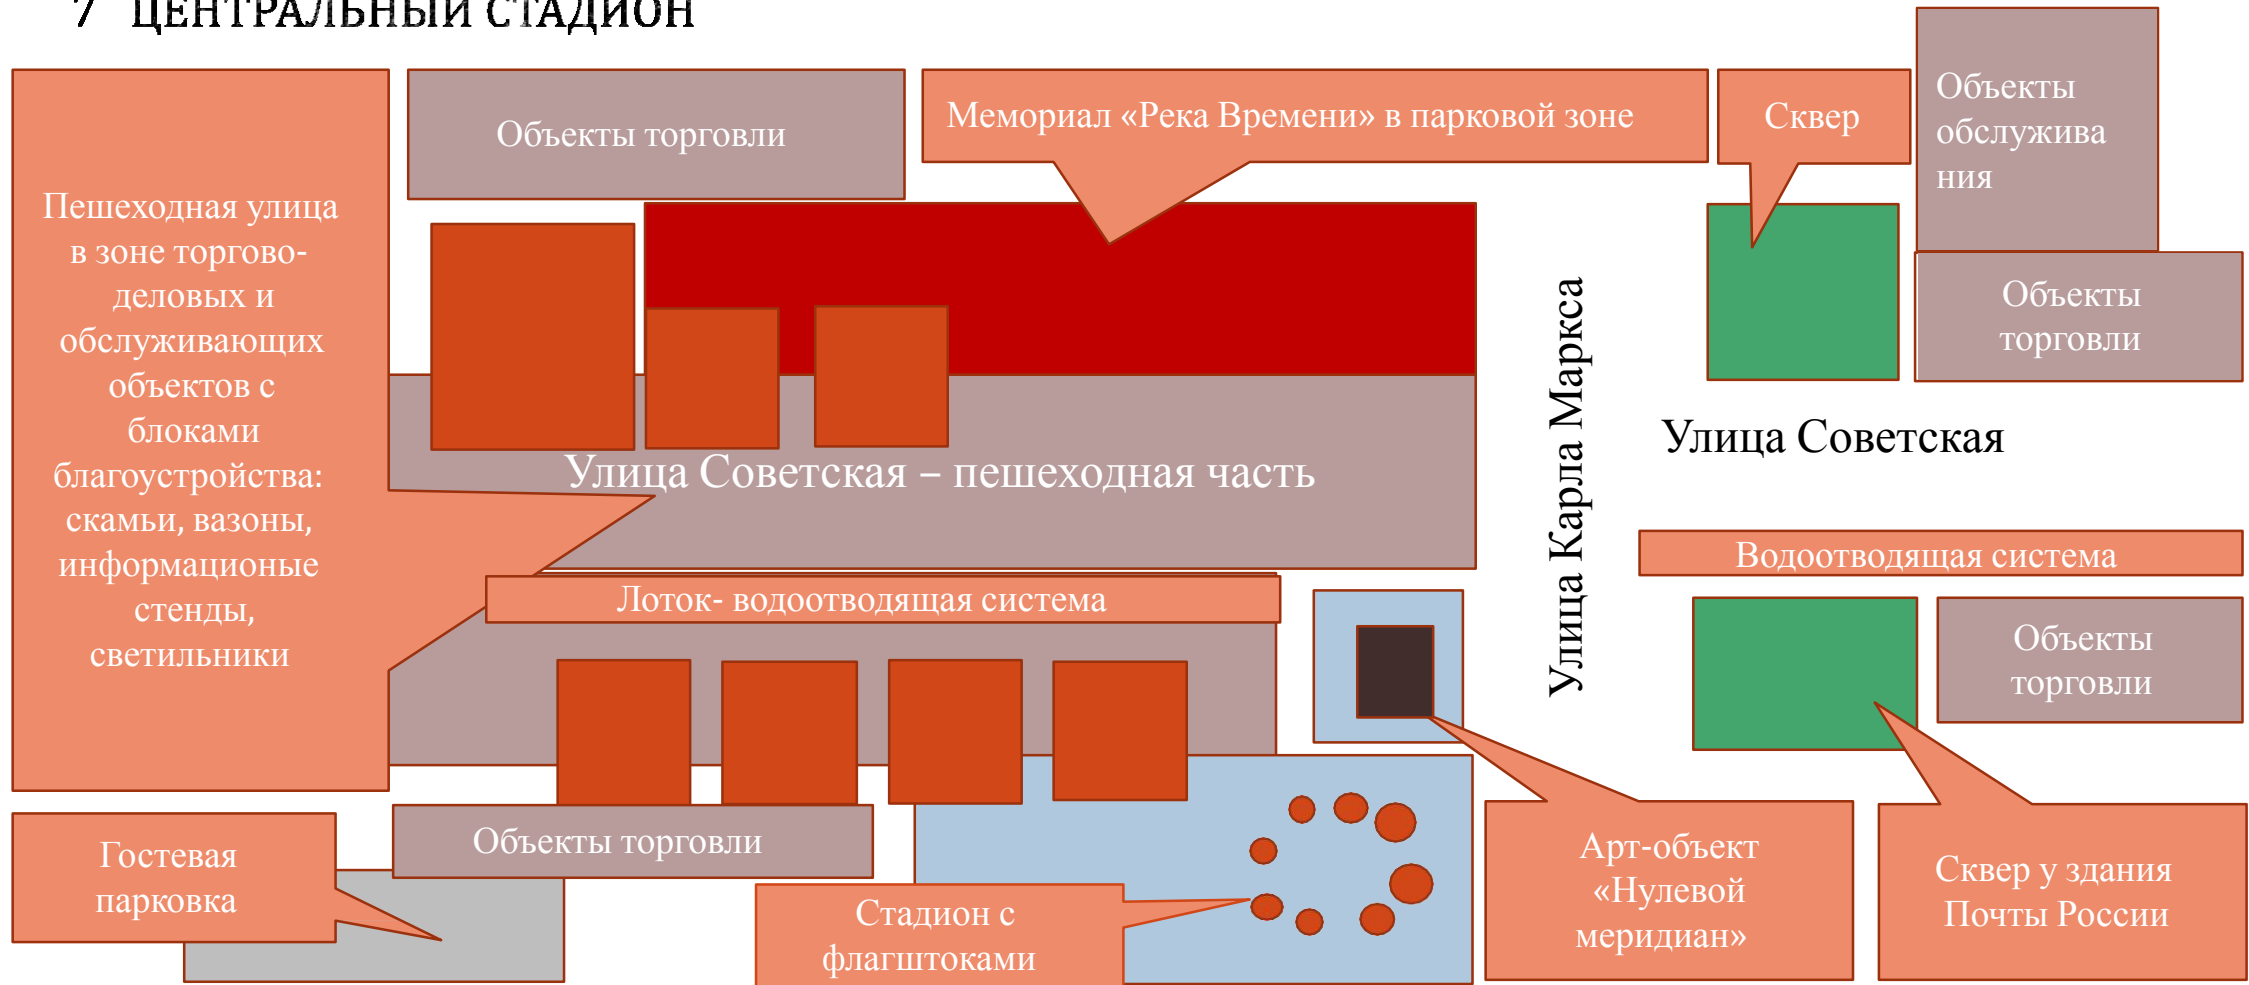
7 ЦЕНТРАЛЬНЫЙ СТАДИОН

Пешеходная улица в зоне торгово-деловых и обслуживающих объектов с блоками благоустройства: скамьи, газоны, информационые стенды, светильники

Объекты торговли

Мемориал «Река Времени» в парковой зоне

Сквер

Объекты обслужива ния

Объекты торговли

Улица Советская – пешеходная часть

Улица Карла Маркса

Улица Советская

Водоотводящая система

Лоток- водоотводящая система

Объекты торговли

Гостевая парковка

Объекты торговли

Стадион с флагштоками

Арт-объект «Нулевой меридиан»

Сквер у здания Почты России